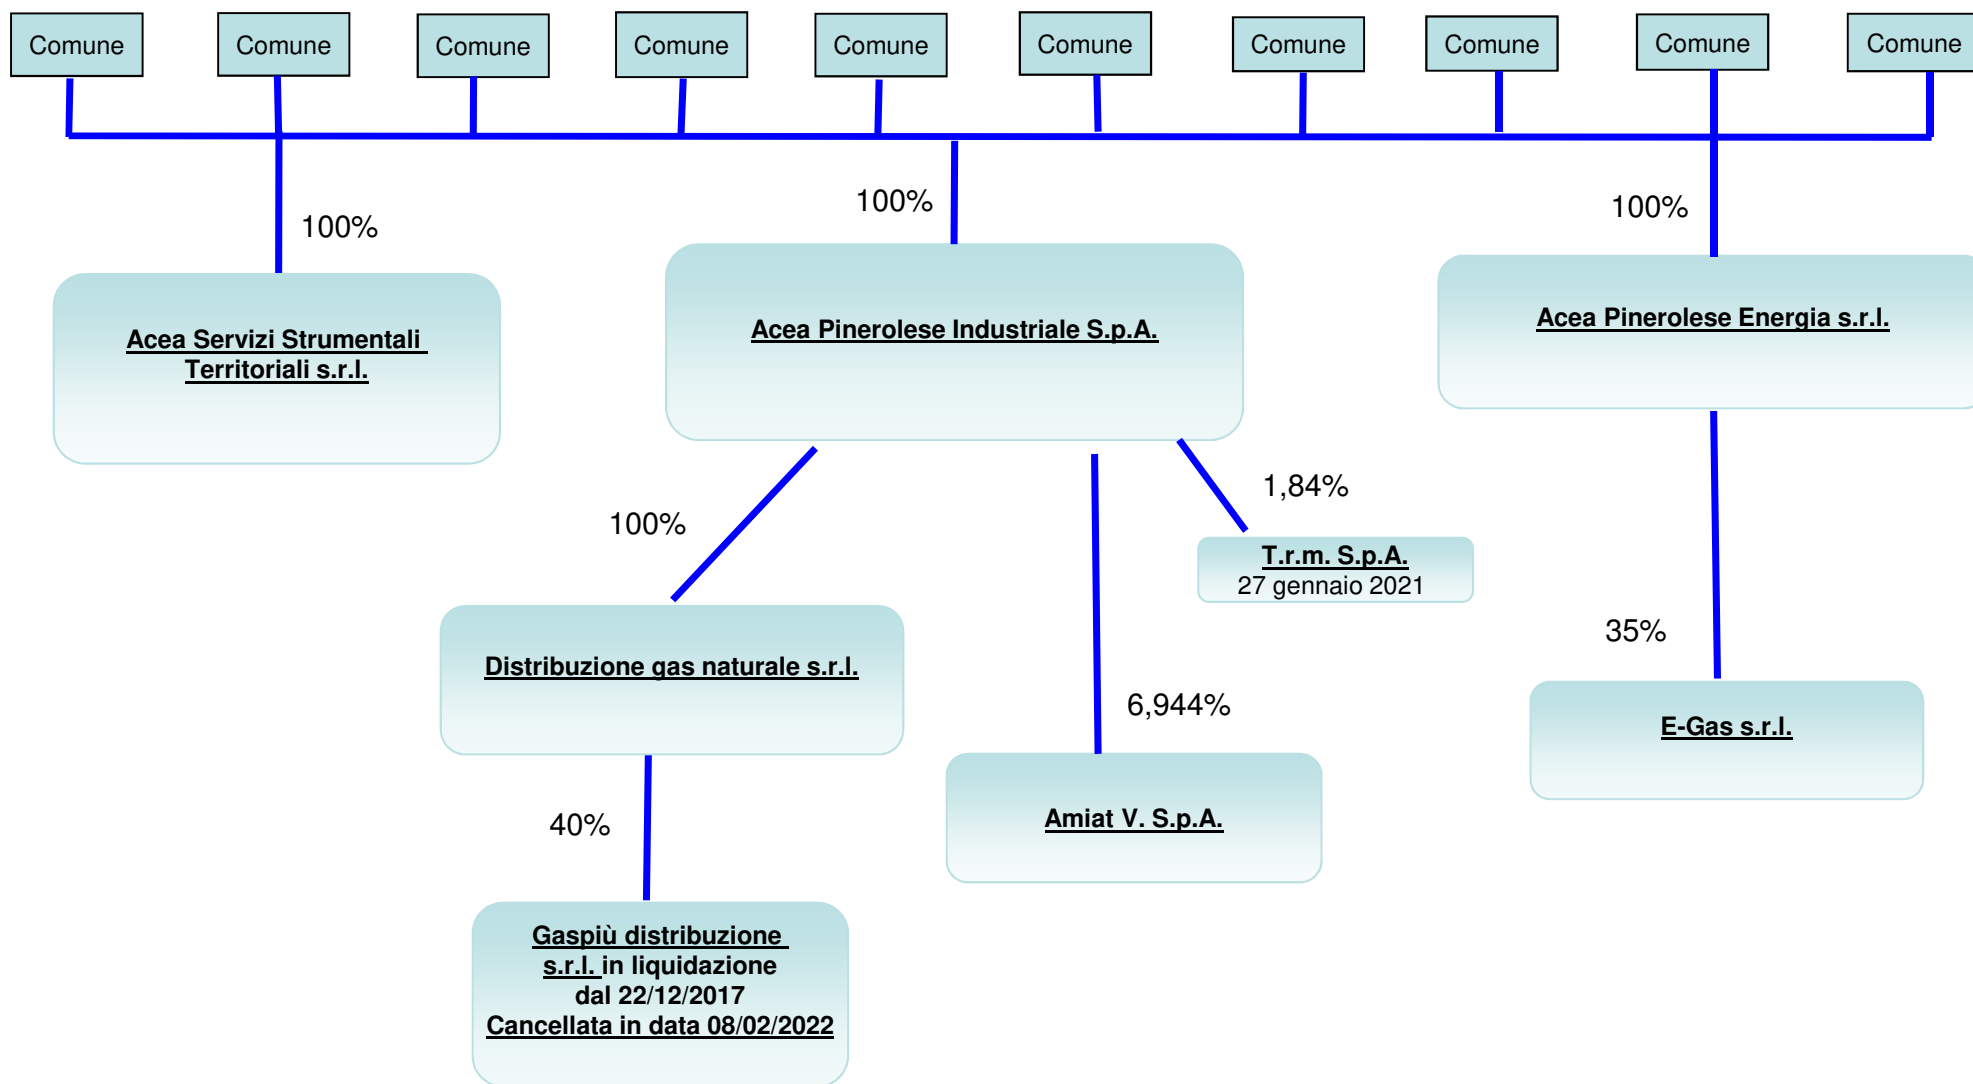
Comune Comune Comune Comune Comune Comune Comune Comune Comune Comune

100%

100%

100%

Acea Servizi Strumentali Territoriali s.r.l.

Acea Pinerolese Industriale S.p.A.

Acea Pinerolese Energia s.r.l.

100%

1,84%

T.r.m. S.p.A.
27 gennaio 2021

35%

Distribuzione gas naturale s.r.l.

6,944%

E-Gas s.r.l.

40%

Amiat V. S.p.A.

Gaspiù distribuzione s.r.l. in liquidazione dal 22/12/2017
Cancellata in data 08/02/2022